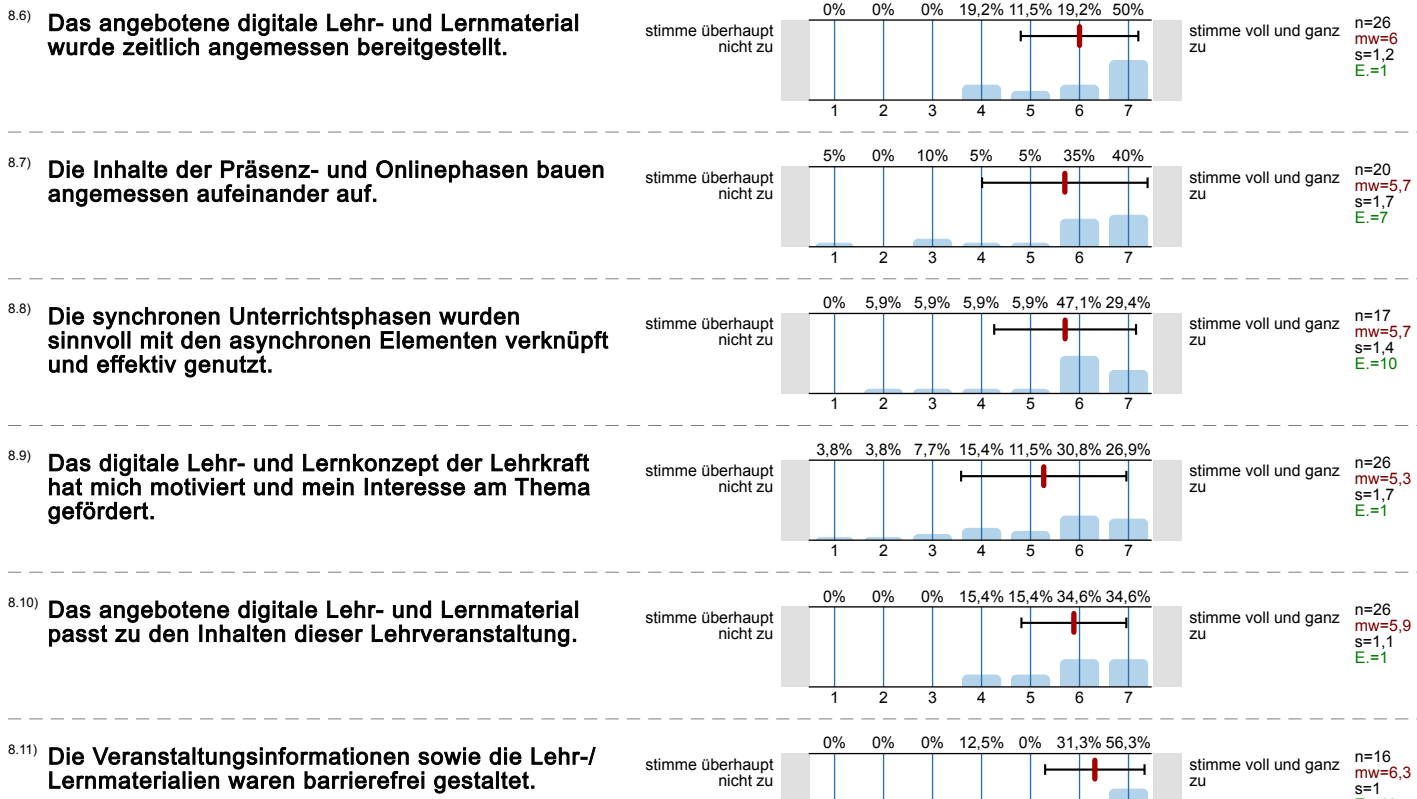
8.6) Das angebotene digitale Lehr- und Lernmaterial wurde zeitlich angemessen bereitgestellt.

stimme überhaupt nicht zu

0% 0% 0% 19,2% 11,5% 19,2% 50%

1 2 3 4 5 6 7

stimme voll und ganz zu

n=26
mw=6
s=1,2
E.=1

8.7) Die Inhalte der Präsenz- und Onlinephasen bauen angemessen aufeinander auf.

stimme überhaupt nicht zu

5% 0% 10% 5% 5% 35% 40%

1 2 3 4 5 6 7

stimme voll und ganz zu

n=20
mw=5,7
s=1,7
E.=7

8.8) Die synchronen Unterrichtsphasen wurden sinnvoll mit den asynchronen Elementen verknüpft und effektiv genutzt.

stimme überhaupt nicht zu

0% 5,9% 5,9% 5,9% 5,9% 47,1% 29,4%

1 2 3 4 5 6 7

stimme voll und ganz zu

n=17
mw=5,7
s=1,4
E.=10

8.9) Das digitale Lehr- und Lernkonzept der Lehrkraft hat mich motiviert und mein Interesse am Thema gefördert.

stimme überhaupt nicht zu

3,8% 3,8% 7,7% 15,4% 11,5% 30,8% 26,9%

1 2 3 4 5 6 7

stimme voll und ganz zu

n=26
mw=5,3
s=1,7
E.=1

8.10) Das angebotene digitale Lehr- und Lernmaterial passt zu den Inhalten dieser Lehrveranstaltung.

stimme überhaupt nicht zu

0% 0% 0% 15,4% 15,4% 34,6% 34,6%

1 2 3 4 5 6 7

stimme voll und ganz zu

n=26
mw=5,9
s=1,1
E.=1

8.11) Die Veranstaltungsinformationen sowie die Lehr-/ Lernmaterialien waren barrierefrei gestaltet.

stimme überhaupt nicht zu

0% 0% 0% 12,5% 0% 31,3% 56,3%

stimme voll und ganz zu

n=16
mw=6,3
s=1
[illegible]